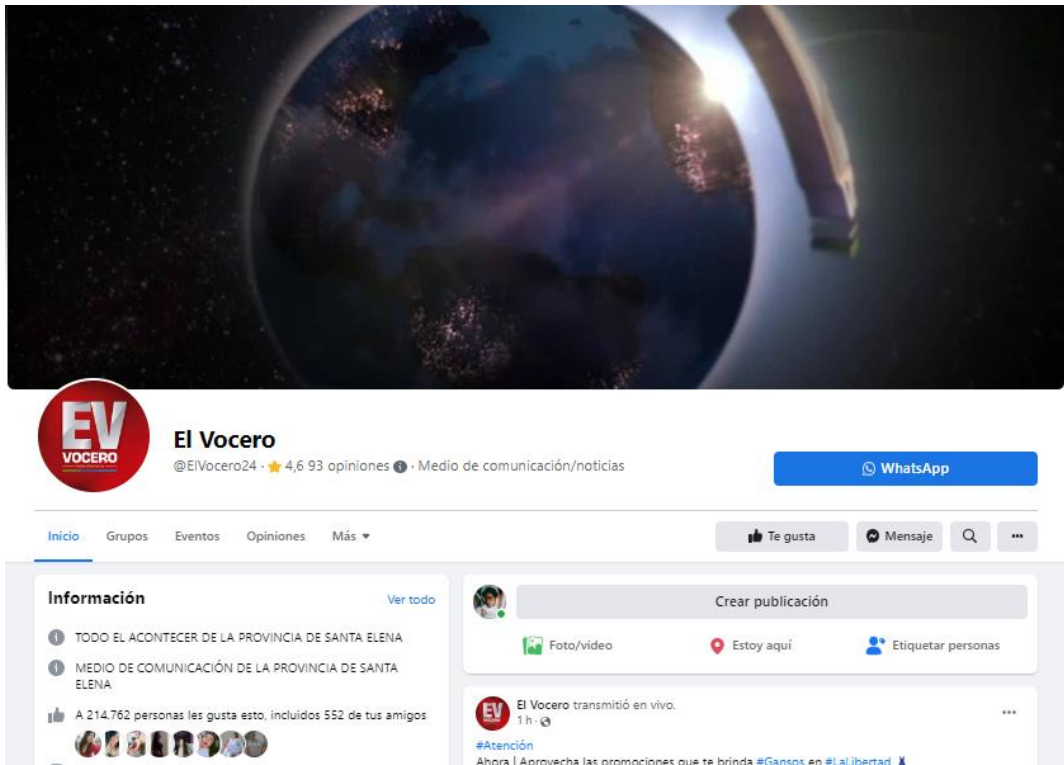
EV
VOCERO

El Vocero
@ElVocero24 · 4,6 93 opiniones · Medio de comunicación/noticias

WhatsApp

Inicio Grupos Eventos Opiniones Más

Te gusta Mensaje

Información
Ver todo

TODO EL ACONTECER DE LA PROVINCIA DE SANTA ELENA

MEDIO DE COMUNICACIÓN DE LA PROVINCIA DE SANTA ELENA

A 214.762 personas les gusta esto, incluidos 552 de tus amigos

Crear publicación

Foto/video Estoy aquí Etiquetar personas

El Vocero transmitió en vivo.
1 h ·

#Atención
Ahora | Aprovecha las promociones que te brinda #Gansos en #LaLibertad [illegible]